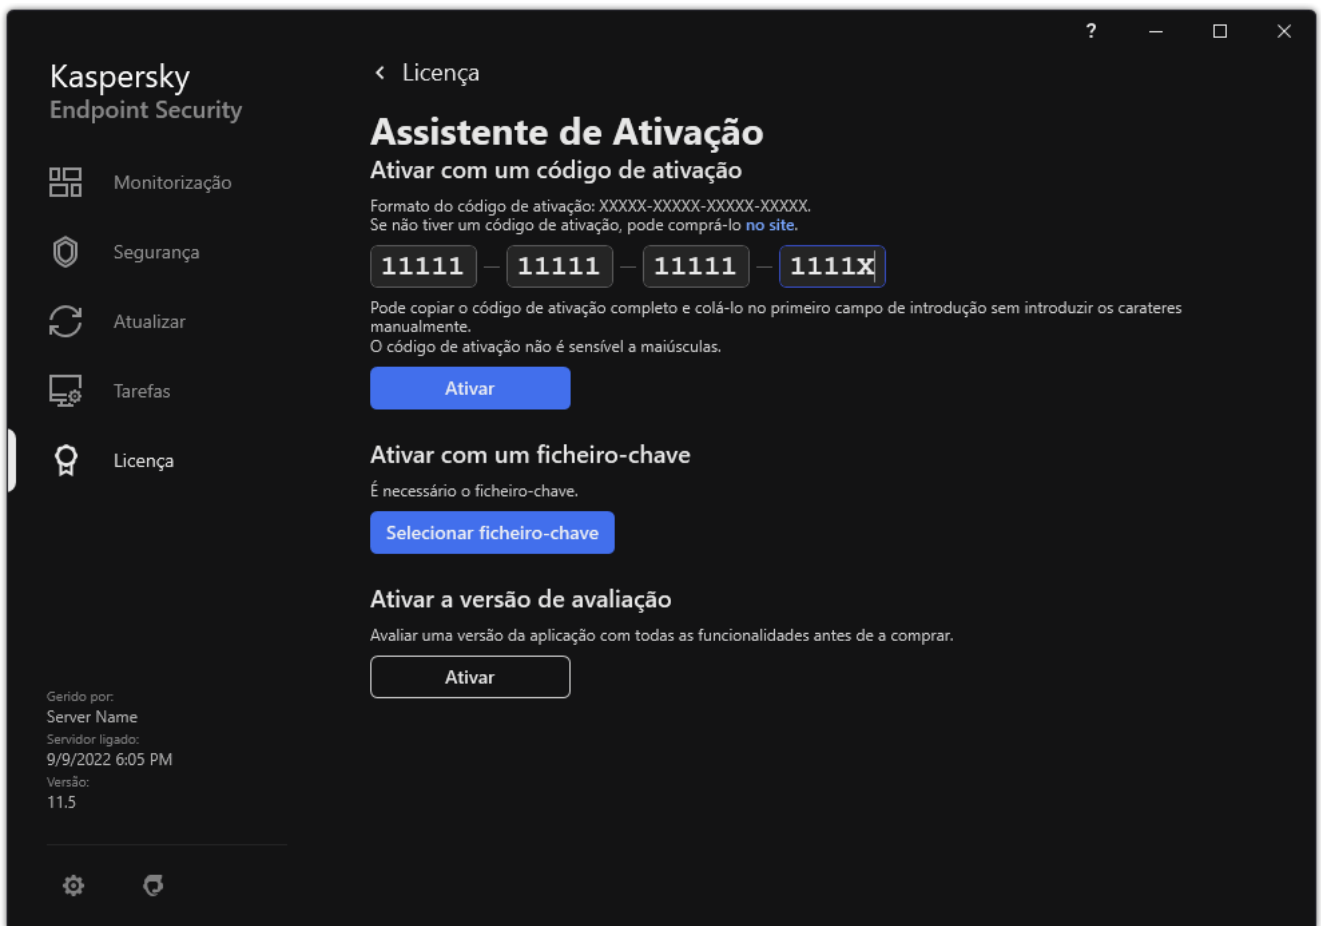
?

Kaspersky
Endpoint Security

Monitorização

Segurança

Atualizar

Tarefas

Licença

Gerido por:
Server Name
Servidor ligado:
9/9/2022 6:05 PM
Versão:
11.5

Licença

Assistente de Ativação

Ativar com um código de ativação

Formato do código de ativação: XXXXX-XXXXX-XXXXX-XXXXX.
Se não tiver um código de ativação, pode comprá-lo no site.

11111 – 11111 – 11111 – 1111X

Pode copiar o código de ativação completo e colá-lo no primeiro campo de introdução sem introduzir os carateres manualmente.
O código de ativação não é sensível a maiúsculas.

Ativar

Ativar com um ficheiro-chave

É necessário o ficheiro-chave.

Selecionar ficheiro-chave

Ativar a versão de avaliação

Avaliar uma versão da aplicação com todas as funcionalidades antes de a comprar.

Ativar